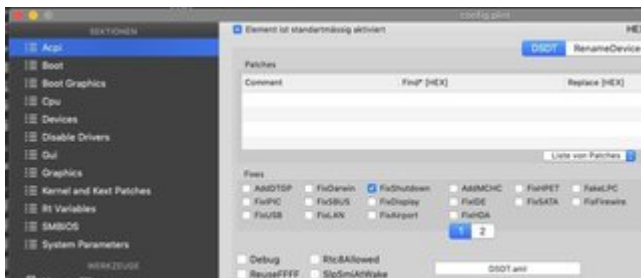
config.plist

SEKTIONEN
Acpi
Boot
Boot Graphics
Cpu
Devices
Disable Drivers
Gui
Graphics
Kernel and Kext Patches
Rt Variables
SMBIOS
System Parameters
WERKZEUGE

Element ist standartmässig aktiviert

HE

DSDT
RenameDevice

Patches

| Comment | Find* [HEX] | Replace [HEX] |
|---|---|---|

Liste von Patches

Fixes

| AddDTGP | FixDarwin | FixShutdown | AddMCHC | FixHPET | FakeLPC |
|---|---|---|---|---|---|
| FixIPIC | FixSBUS | FixDisplay | FixIDE | FixSATA | FixFirewire |
| FixUSB | FixLAN | FixAirport | FixHDA | | |

1 2

Debug
Rtc8Allowed
ReuseFFFF
SlpSmiAtWake
DSDT.aml